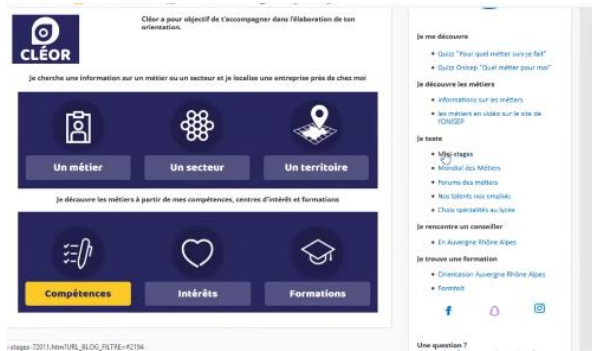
CLÉOR

Cléor a pour objectif de t'accompagner dans l'élaboration de ton orientation.

Je cherche une information sur un métier ou un secteur et je localise une entreprise près de chez moi

Un métier

Un secteur

Un territoire

Je découvre les métiers à partir de mes compétences, centres d'intérêt et formations

Compétences

Intérêts

Formations

Je me découvre

Quizz "Pour quel métier suis-je fait"

Quizz Onisep "Quel métier pour moi"

Je découvre les métiers

Informations sur les métiers

les métiers en vidéo sur le site de l'ONISEP

Je teste

Mini stages

Mondial des Métiers

Forums des métiers

Nos talents nos emplois

Choix spécialités au lycée

Je rencontre un conseiller

En Auvergne Rhône Alpes

Je trouve une formation

Orientation Auvergne Rhône Alpes

Formfoit

Une question ?

-stages-72011.htm?URL_BLOG_FILTRE=%2194